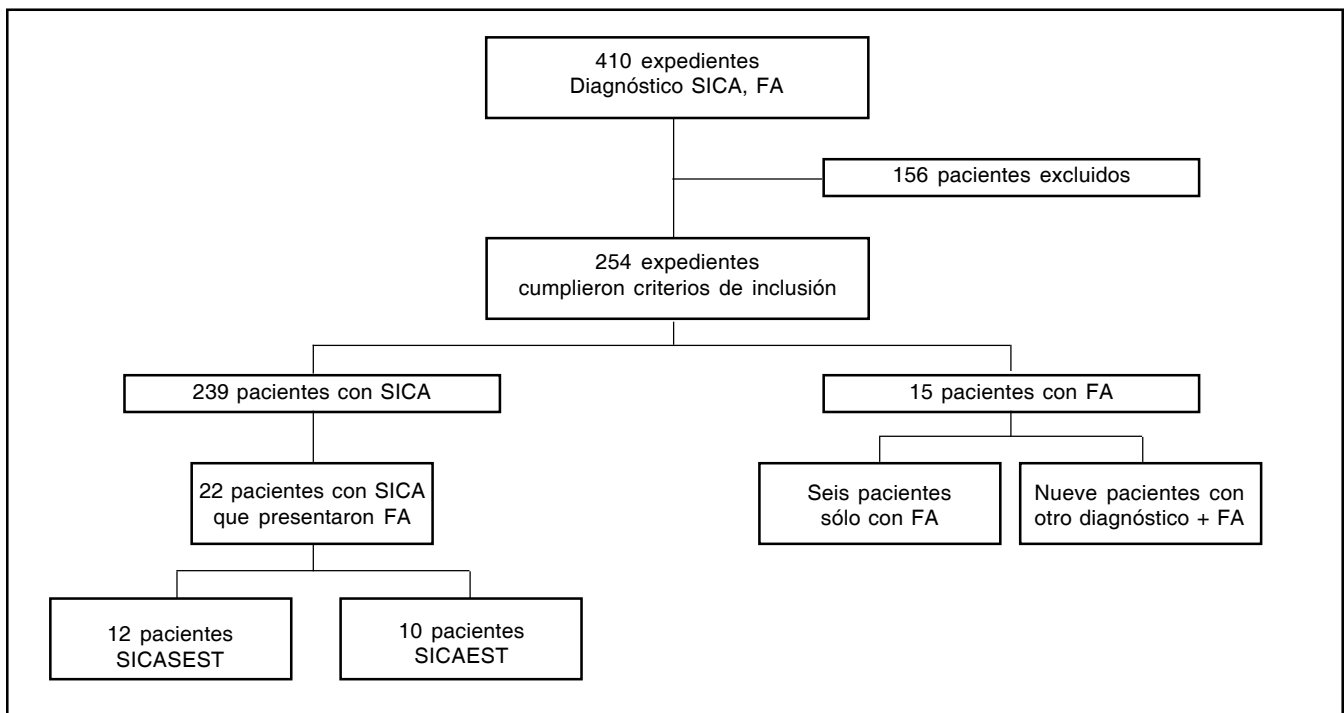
410 expedientes
Diagnóstico SICA, FA

156 pacientes excluidos

254 expedientes
cumplieron criterios de inclusión

239 pacientes con SICA

15 pacientes con FA

22 pacientes con SICA
que presentaron FA

Seis pacientes
sólo con FA

Nueve pacientes con
otro diagnóstico + FA

12 pacientes
SICASEST

10 pacientes
SICAEST